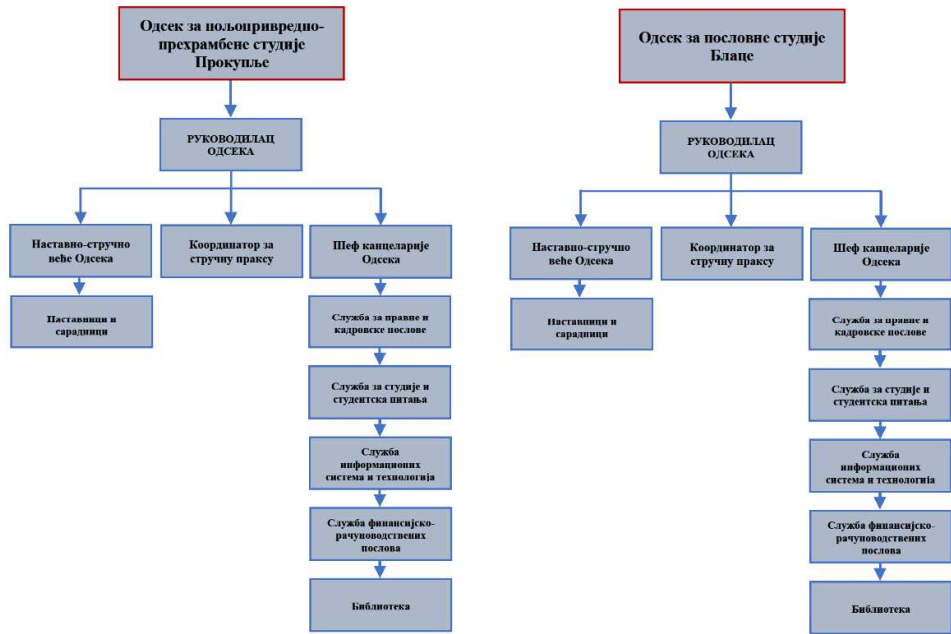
Одсек за пољопривредно-прехрамбене студије Прокупље

РУКОВОДИЛАЦ ОДСЕКА

Наставно-стручно веће Одсека

Наставници и сарадници

Координатор за стручну праксу

Шеф канцеларије Одсека

Служба за правне и кадровске послове

Служба за студије и студентска питања

Служба информационих система и технологија

Служба финансијско-рачуноводствених послова

Библиотека

Одсек за пословне студије Блаце

РУКОВОДИЛАЦ ОДСЕКА

Наставно-стручно веће Одсека

Наставници и сарадници

Координатор за стручну праксу

Шеф канцеларије Одсека

Служба за правне и кадровске послове

Служба за студије и студентска питања

Служба информационих система и технологија

Служба финансијско-рачуноводствених послова

Библиотека